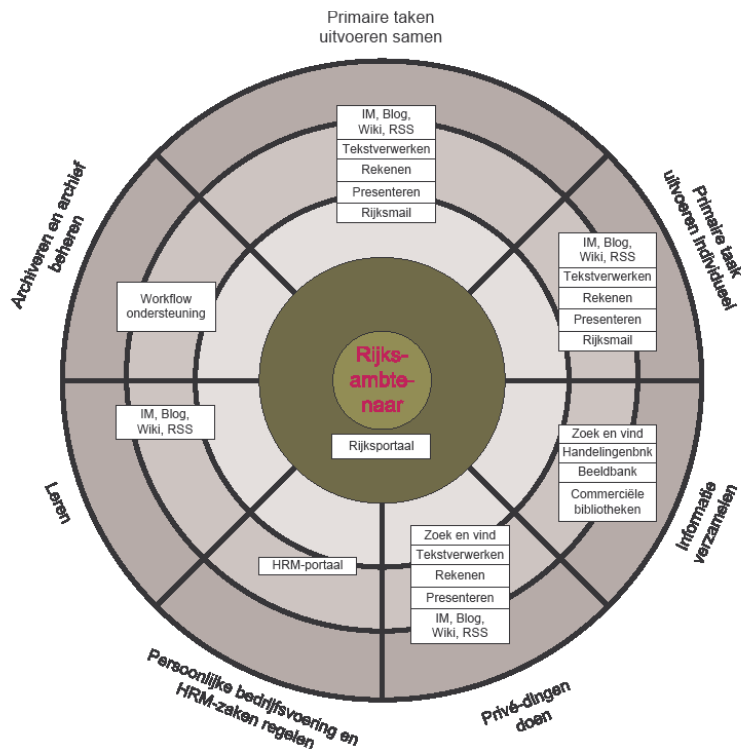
Primaire taken uitvoeren samen

IM, Blog, Wiki, RSS
Tekstverwerken
Rekenen
Presenteren
Rijksmail

Primaire taak uitvoeren individueel

IM, Blog, Wiki, RSS
Tekstverwerken
Rekenen
Presenteren
Rijksmail

Archiveren en archief beheren

Workflow ondersteuning

Rijks-ambte-naar

Rijksportaal

IM, Blog, Wiki, RSS

Leren

Zoek en vind
Handelingenbnk
Beeldbank
Commerciële bibliotheken

Informatie verzamelen

HRM-portaal

Zoek en vind
Tekstverwerken
Rekenen
Presenteren
IM, Blog, Wiki, RSS

Persoonlijke bedrijfsvoering en HRM-zaken regelen

Privé-dingen doen